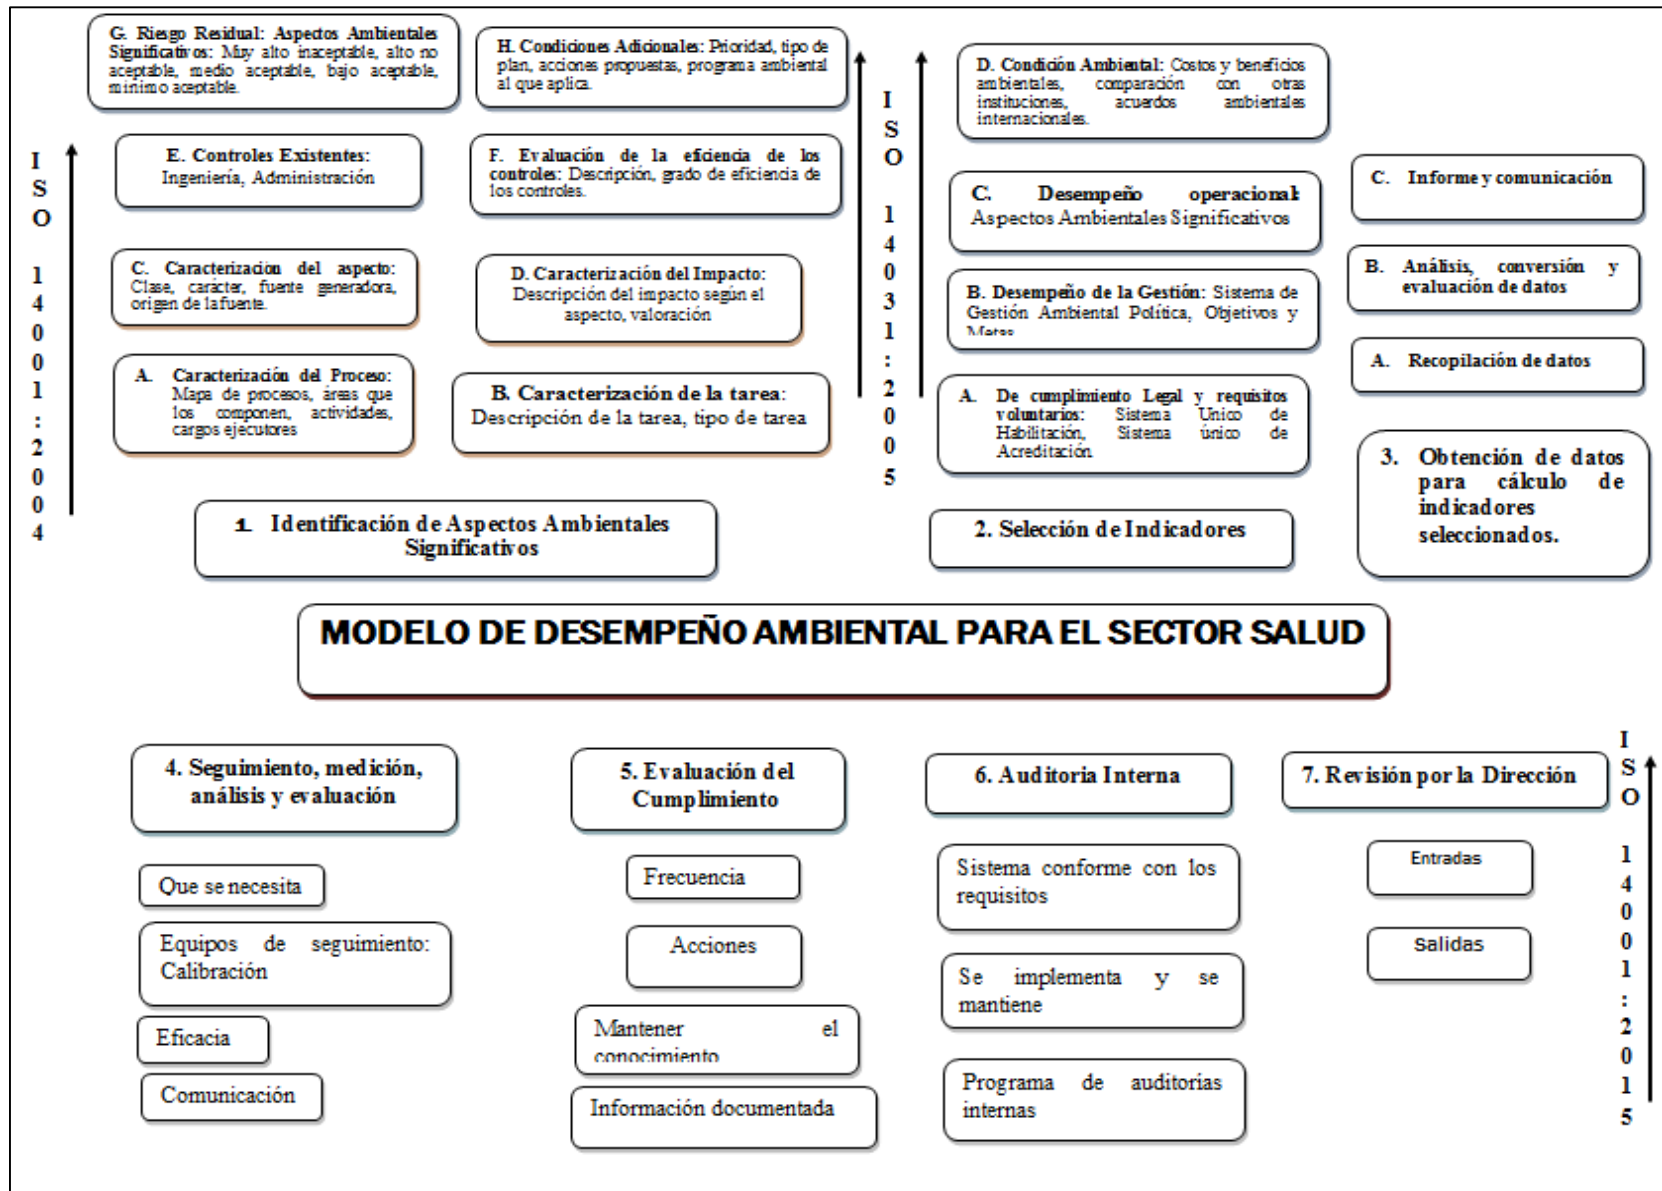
ISO 14001:2004

G. Riesgo Residual: Aspectos Ambientales Significativos: Muy alto inaceptable, alto no aceptable, medio aceptable, bajo aceptable, mínimo aceptable.

H. Condiciones Adicionales: Prioridad, tipo de plan, acciones propuestas, programa ambiental al que aplica.

E. Controles Existentes: Ingeniería, Administración

F. Evaluación de la eficiencia de los controles: Descripción, grado de eficiencia de los controles.

C. Caracterización del aspecto: Clase, carácter, fuente generadora, origen de la fuente.

D. Caracterización del Impacto: Descripción del impacto según el aspecto, valoración

A. Caracterización del Proceso: Mapa de procesos, áreas que los componen, actividades, cargos ejecutores

B. Caracterización de la tarea: Descripción de la tarea, tipo de tarea

1. Identificación de Aspectos Ambientales Significativos

ISO 14031:2005

D. Condición Ambiental: Costos y beneficios ambientales, comparación con otras instituciones, acuerdos ambientales internacionales.

C. Desempeño operacional: Aspectos Ambientales Significativos

B. Desempeño de la Gestión: Sistema de Gestión Ambiental Política, Objetivos y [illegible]

A. De cumplimiento Legal y requisitos voluntarios: Sistema Único de Habilitación, Sistema único de Acreditación.

2. Selección de Indicadores

C. Informe y comunicación

B. Análisis, conversión y evaluación de datos

A. Recopilación de datos

3. Obtención de datos para cálculo de indicadores seleccionados.

MODELO DE DESEMPEÑO AMBIENTAL PARA EL SECTOR SALUD

4. Seguimiento, medición, análisis y evaluación

Que se necesita

Equipos de seguimiento: Calibración

Eficacia

Comunicación

5. Evaluación del Cumplimiento

Frecuencia

Acciones

Mantener el conocimiento

Información documentada

6. Auditoria Interna

Sistema conforme con los requisitos

Se implementa y se mantiene

Programa de auditorias internas

7. Revisión por la Dirección

Entradas

Salidas

ISO 14001:2015